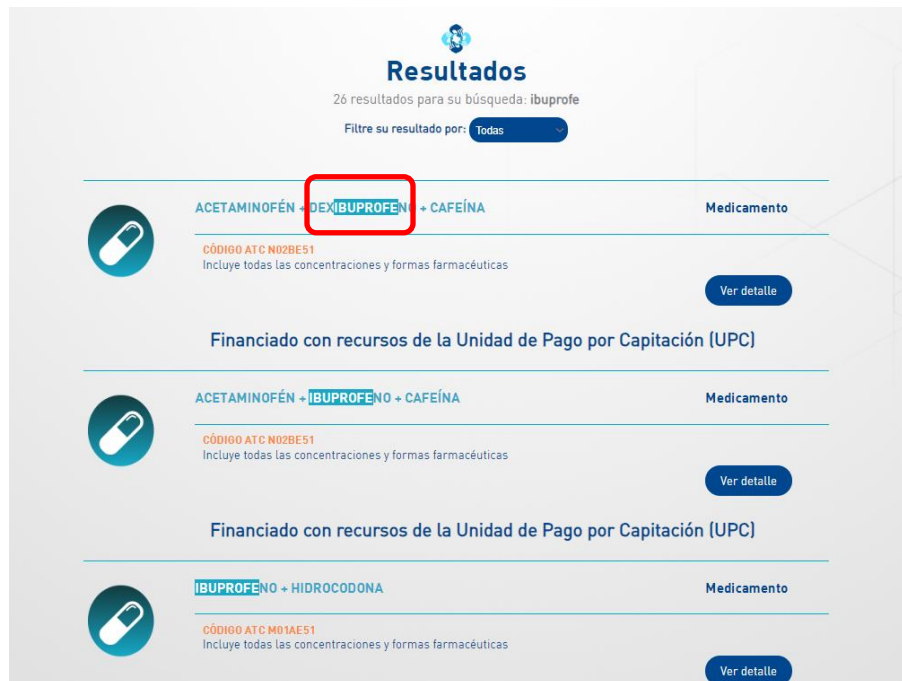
Resultados

26 resultados para su búsqueda: ibuprofe

Filtre su resultado por: Todas

ACETAMINOFÉN + DEXIBUPROFENO + CAFEÍNA

Medicamento

CÓDIGO ATC N02BE51
Incluye todas las concentraciones y formas farmacéuticas

Ver detalle

Financiado con recursos de la Unidad de Pago por Capitación (UPC)

ACETAMINOFÉN + IBUPROFENO + CAFEÍNA

Medicamento

CÓDIGO ATC N02BE51
Incluye todas las concentraciones y formas farmacéuticas

Ver detalle

Financiado con recursos de la Unidad de Pago por Capitación (UPC)

IBUPROFENO + HIDROCODONA

Medicamento

CÓDIGO ATC M01AE51
Incluye todas las concentraciones y formas farmacéuticas

Ver detalle